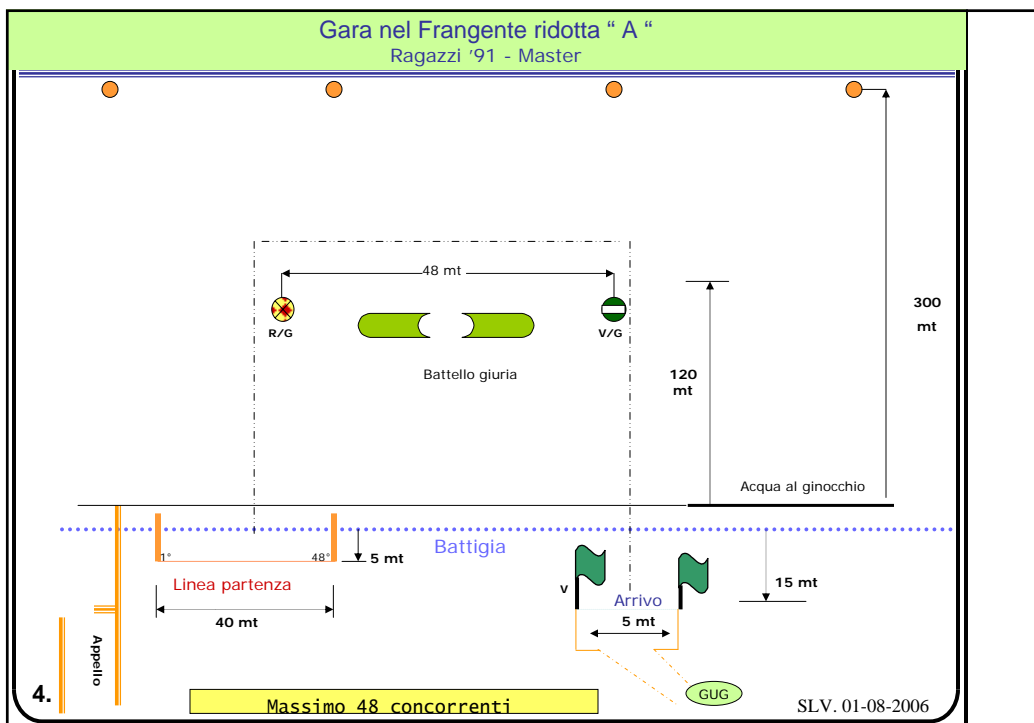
Gara nel Frangente ridotta “ A “
Ragazzi ’91 - Master

48 mt

R/G

V/G

Battello giuria

120 mt

300 mt

Acqua al ginocchio

Battigia

1°

48°

5 mt

Linea partenza

40 mt

V

Arrivo

5 mt

15 mt

Appello

GUG

4.

Massimo 48 concorrenti

SLV. 01-08-2006